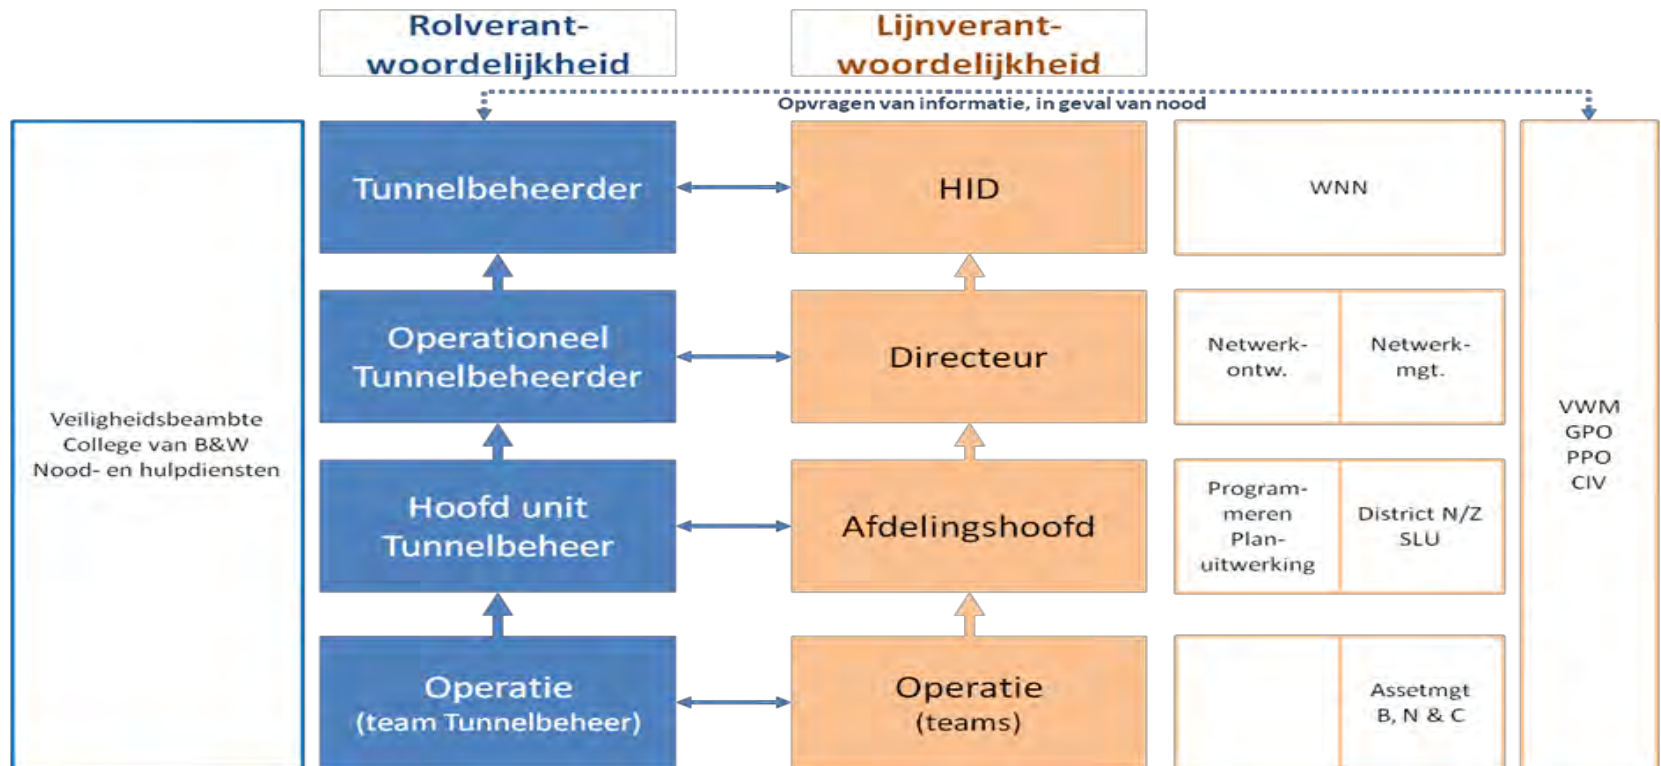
Rolverantwoordelijkheid

Lijnverantwoordelijkheid

Opvragen van informatie, in geval van nood

Veiligheidsbeambte
College van B&W
Nood- en hulpdiensten

Tunnelbeheerder

Operationeel Tunnelbeheerder

Hoofd unit Tunnelbeheer

Operatie
(team Tunnelbeheer)

HID

Directeur

Afdelingshoofd

Operatie
(teams)

WNN

Netwerkontw.

Netwerkmgt.

Programmeren Planuitwerking

District N/Z SLU

Assetmgt B, N & C

VWM
GPO
PPO
CIV